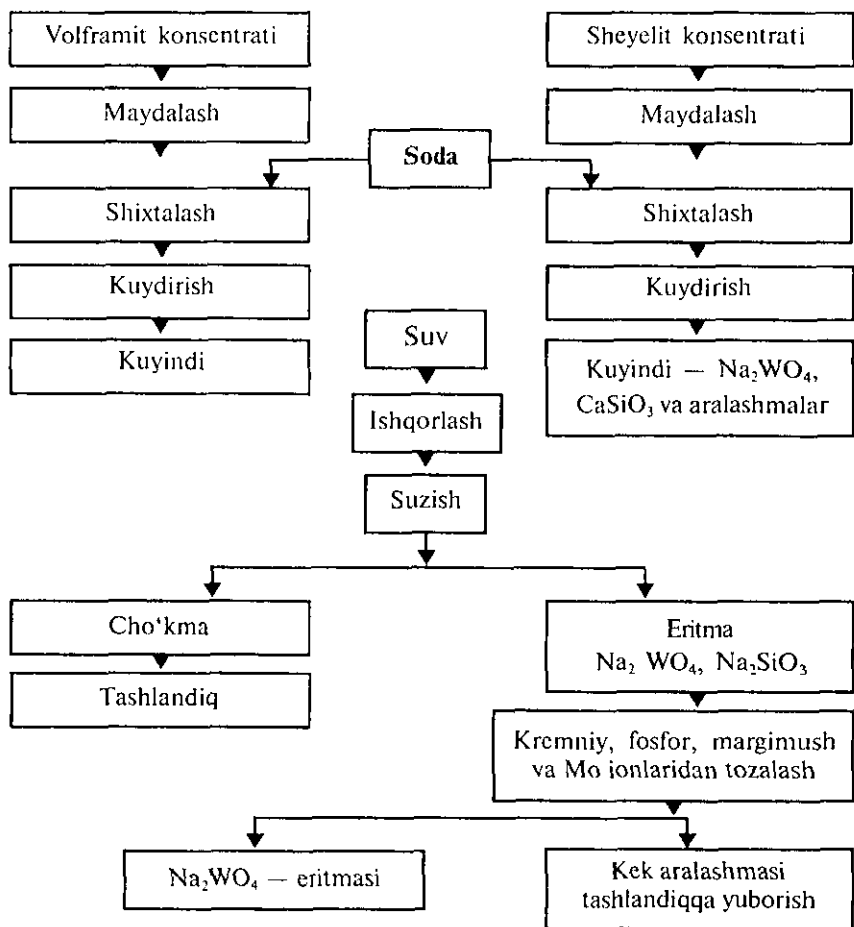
Volframit konsentrati

Maydalash

Soda

Shixtalash

Kuydirish

Kuyindi

Sheyelit konsentrati

Maydalash

Shixtalash

Kuydirish

Kuyindi — $Na_2WO_4$, $CaSiO_3$ va aralashmalar

Suv

Ishqorlash

Suzish

Cho'kma

Tashlandiq

Eritma $Na_2$ $WO_4$, $Na_2SiO_3$

Kremniy, fosfor, margimush va Mo ionlaridan tozalash

$Na_2WO_4$ — eritmasi

Kek aralashmasi tashlandiqqa yuborish